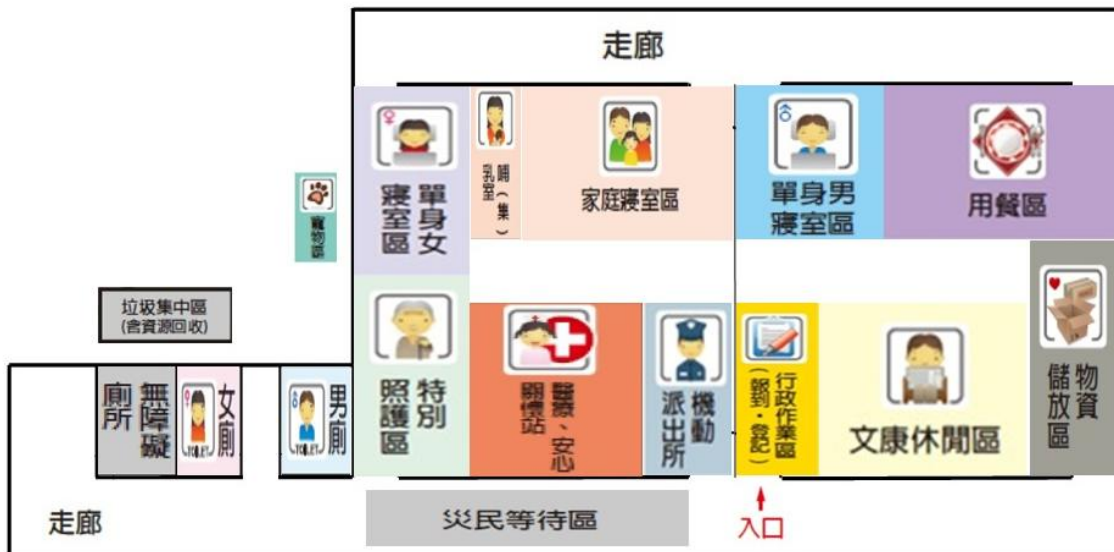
走廊

單身女寢室區

哺乳室（集）

家庭寢室區

單身男寢室區

用餐區

寵物區

垃圾集中區
(含資源回收)

特別照護區

醫療、安心關懷站

機動派出所

行政作業區
（報到、登記）

文康休閒區

物資儲放區

無障礙廁所

女廁

TOILET

男廁

TOILET

走廊

災民等待區

入口